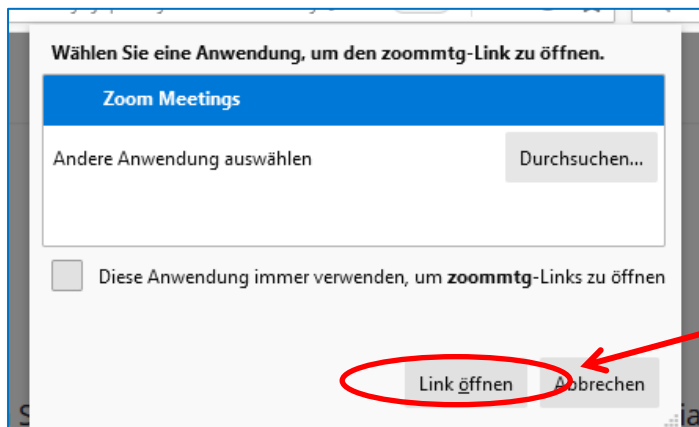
Wählen Sie eine Anwendung, um den zoommtg-Link zu öffnen.

Zoom Meetings

Andere Anwendung auswählen

Durchsuchen...

Diese Anwendung immer verwenden, um zoommtg-Links zu öffnen

Link öffnen

Abbrechen